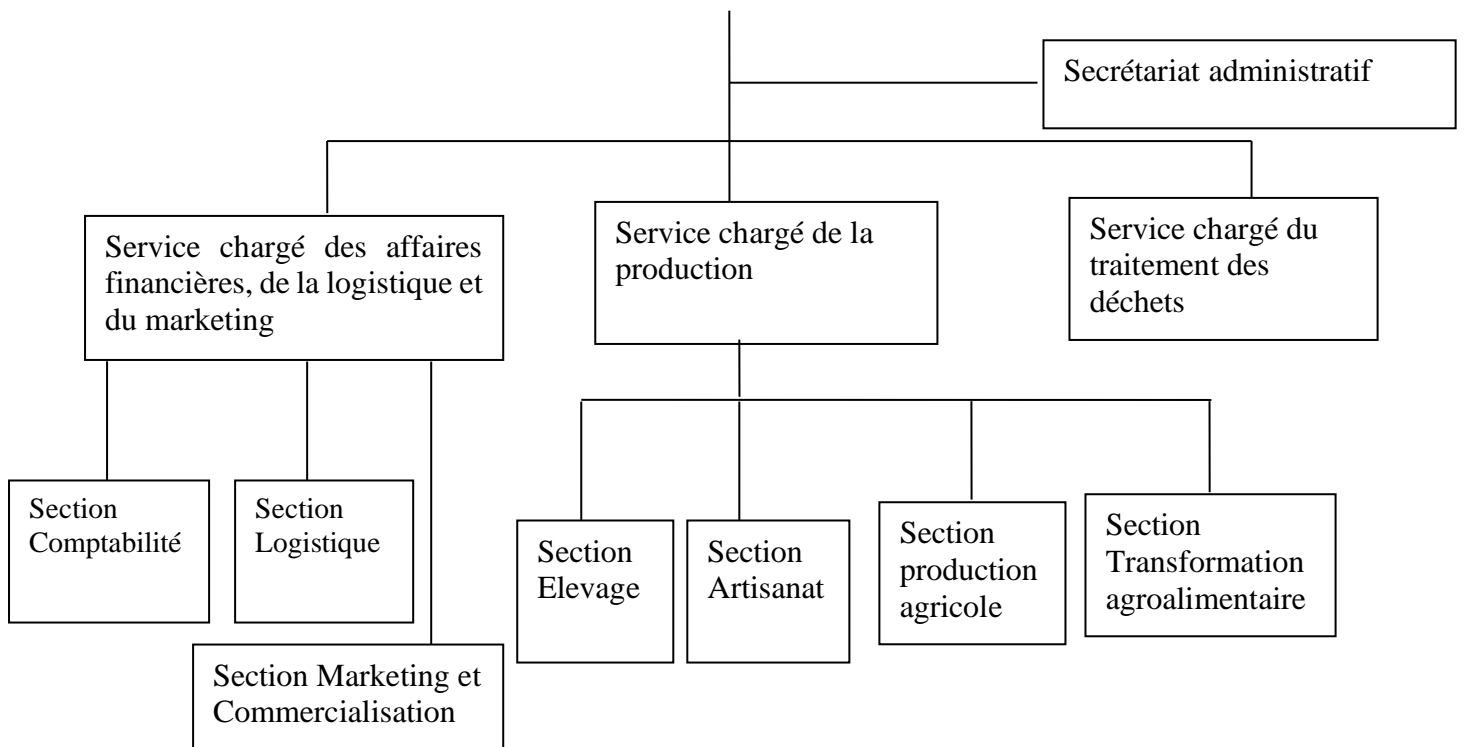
Secrétariat administratif

Service chargé des affaires financières, de la logistique et du marketing

Service chargé de la production

Service chargé du traitement des déchets

Section Comptabilité

Section Logistique

Section Marketing et Commercialisation

Section Elevage

Section Artisanat

Section production agricole

Section Transformation agroalimentaire